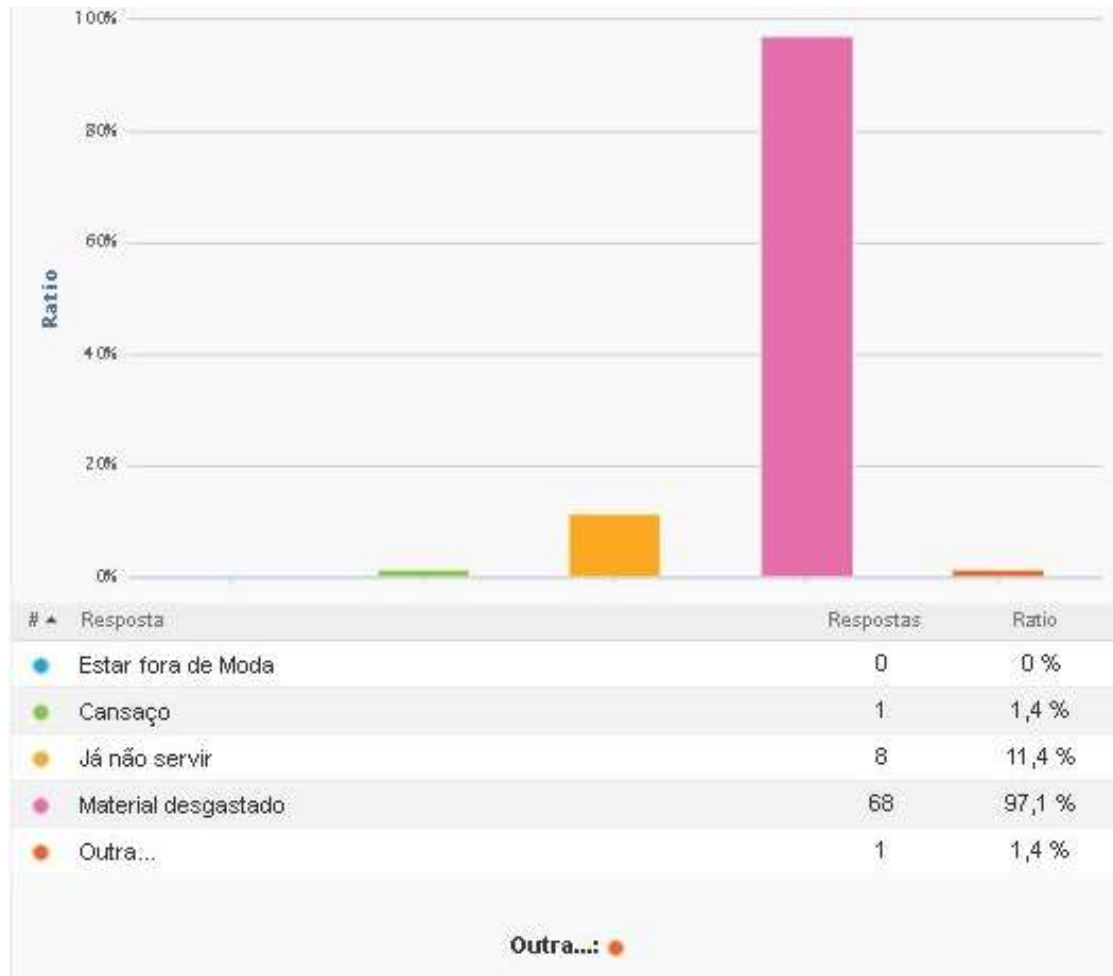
100%

80%

60%

Ratio

40%

20%

0%

| # ▲ | Resposta | Respostas | Ratio |
|---|---|---|---|
| ● | Estar fora de Moda | 0 | 0 % |
| ● | Cansaço | 1 | 1,4 % |
| ● | Já não servir | 8 | 11,4 % |
| ● | Material desgastado | 68 | 97,1 % |
| ● | Outra... | 1 | 1,4 % |

Outra...: ●